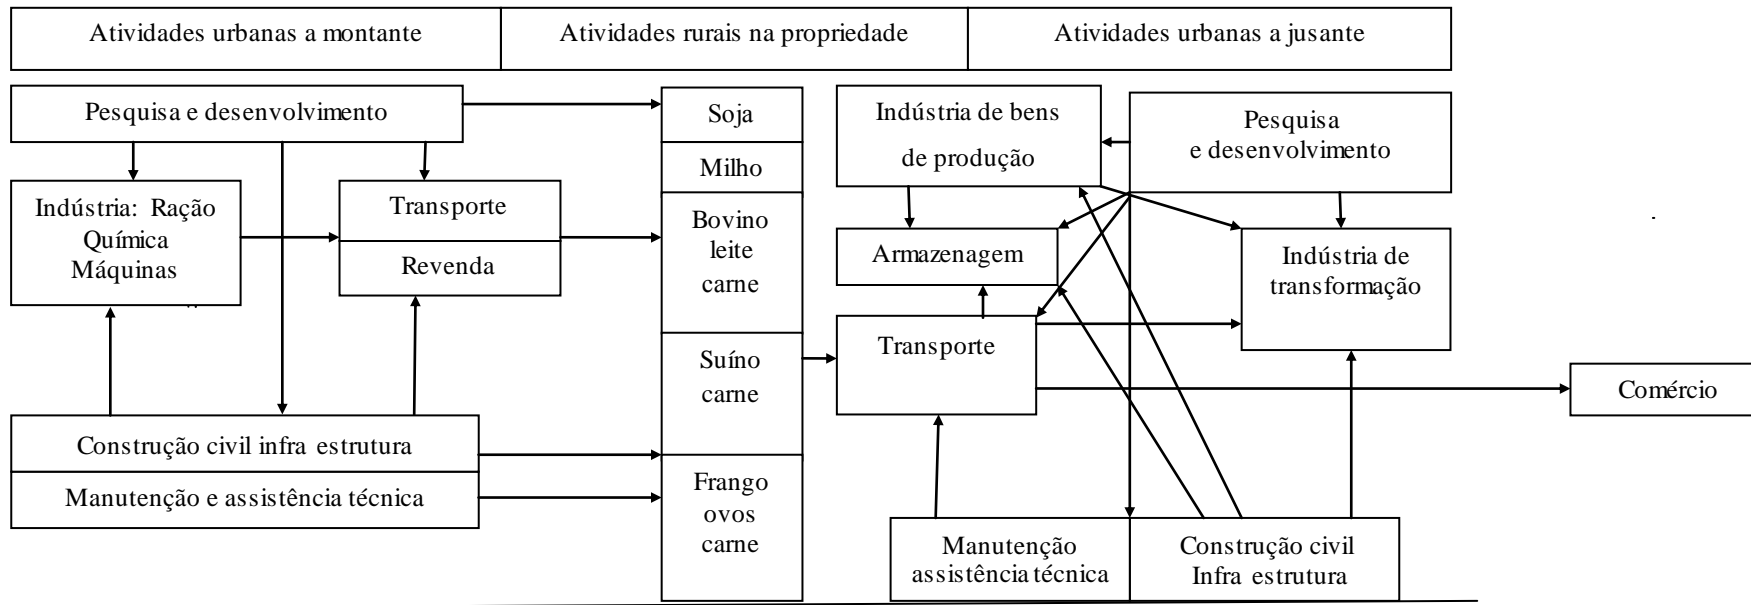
Atividades urbanas a montante

Atividades rurais na propriedade

Atividades urbanas a jusante

Pesquisa e desenvolvimento

Indústria: Ração Química Máquinas

Transporte

Revenda

Construção civil infra estrutura

Manutenção e assistência técnica

Soja

Milho

Bovino leite carne

Suíno carne

Frango ovos carne

Indústria de bens de produção

Pesquisa e desenvolvimento

Armazenagem

Indústria de transformação

Transporte

Comércio

Manutenção assistência técnica

Construção civil Infra estrutura